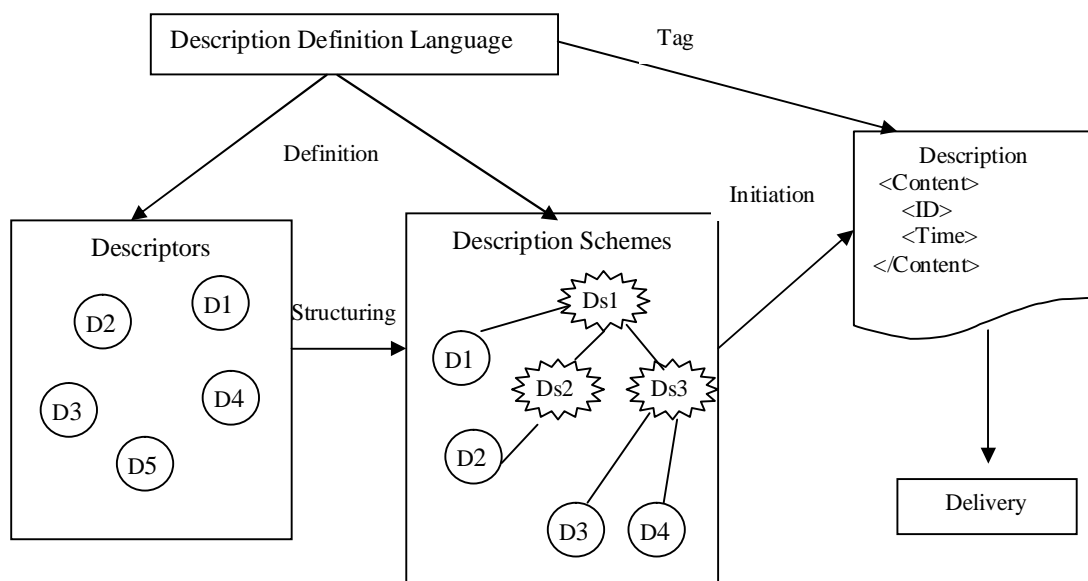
Description Definition Language

Tag

Definition

Initiation

Description
<Content>
<ID>
<Time>
</Content>

Descriptors

D2

D1

D3

D4

D5

Structuring

Description Schemes

Ds1

D1

Ds2

Ds3

D2

D3

D4

Delivery